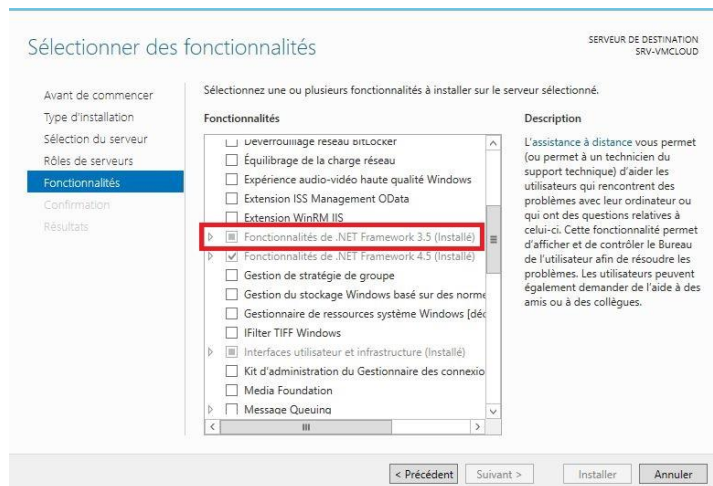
Sélectionner des fonctionnalités

SERVEUR DE DESTINATION
SRV-VMCLOUD

Avant de commencer
Type d'installation
Sélection du serveur
Rôles de serveurs
Fonctionnalités
Confirmation
Résultats

Sélectionnez une ou plusieurs fonctionnalités à installer sur le serveur sélectionné.

Fonctionnalités

Déverrouillage réseau BitLocker
Équilibrage de la charge réseau
Expérience audio-vidéo haute qualité Windows
Extension ISS Management OData
Extension WinRM IIS
Fonctionnalités de .NET Framework 3.5 (Installé)
Fonctionnalités de .NET Framework 4.5 (Installé)
Gestion de stratégie de groupe
Gestion du stockage Windows basé sur des norme
Gestionnaire de ressources système Windows [déc
IFilter TIFF Windows
Interfaces utilisateur et infrastructure (Installé)
Kit d'administration du Gestionnaire des connexio
Media Foundation
Message Queuing

Description

L'assistance à distance vous permet (ou permet à un technicien du support technique) d'aider les utilisateurs qui rencontrent des problèmes avec leur ordinateur ou qui ont des questions relatives à celui-ci. Cette fonctionnalité permet d'afficher et de contrôler le Bureau de l'utilisateur afin de résoudre les problèmes. Les utilisateurs peuvent également demander de l'aide à des amis ou à des collègues.

< Précédent | Suivant > | Installer | Annuler